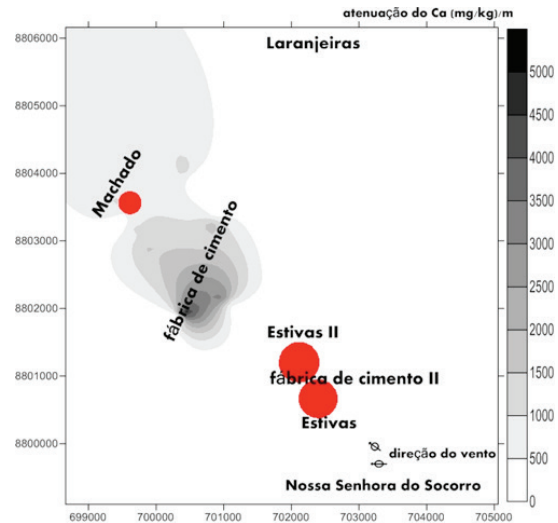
atenuação do Ca (mg/kg)/m

8806000
8805000
8804000
8803000
8802000
8801000
8800000

699000 700000 701000 702000 703000 704000 705000

Laranjeiras

Machado

fábrica de cimento

Estivas II

fábrica de cimento II

Estivas

direção do vento

Nossa Senhora do Socorro

5000
4500
4000
3500
3000
2500
2000
1500
1000
500
0